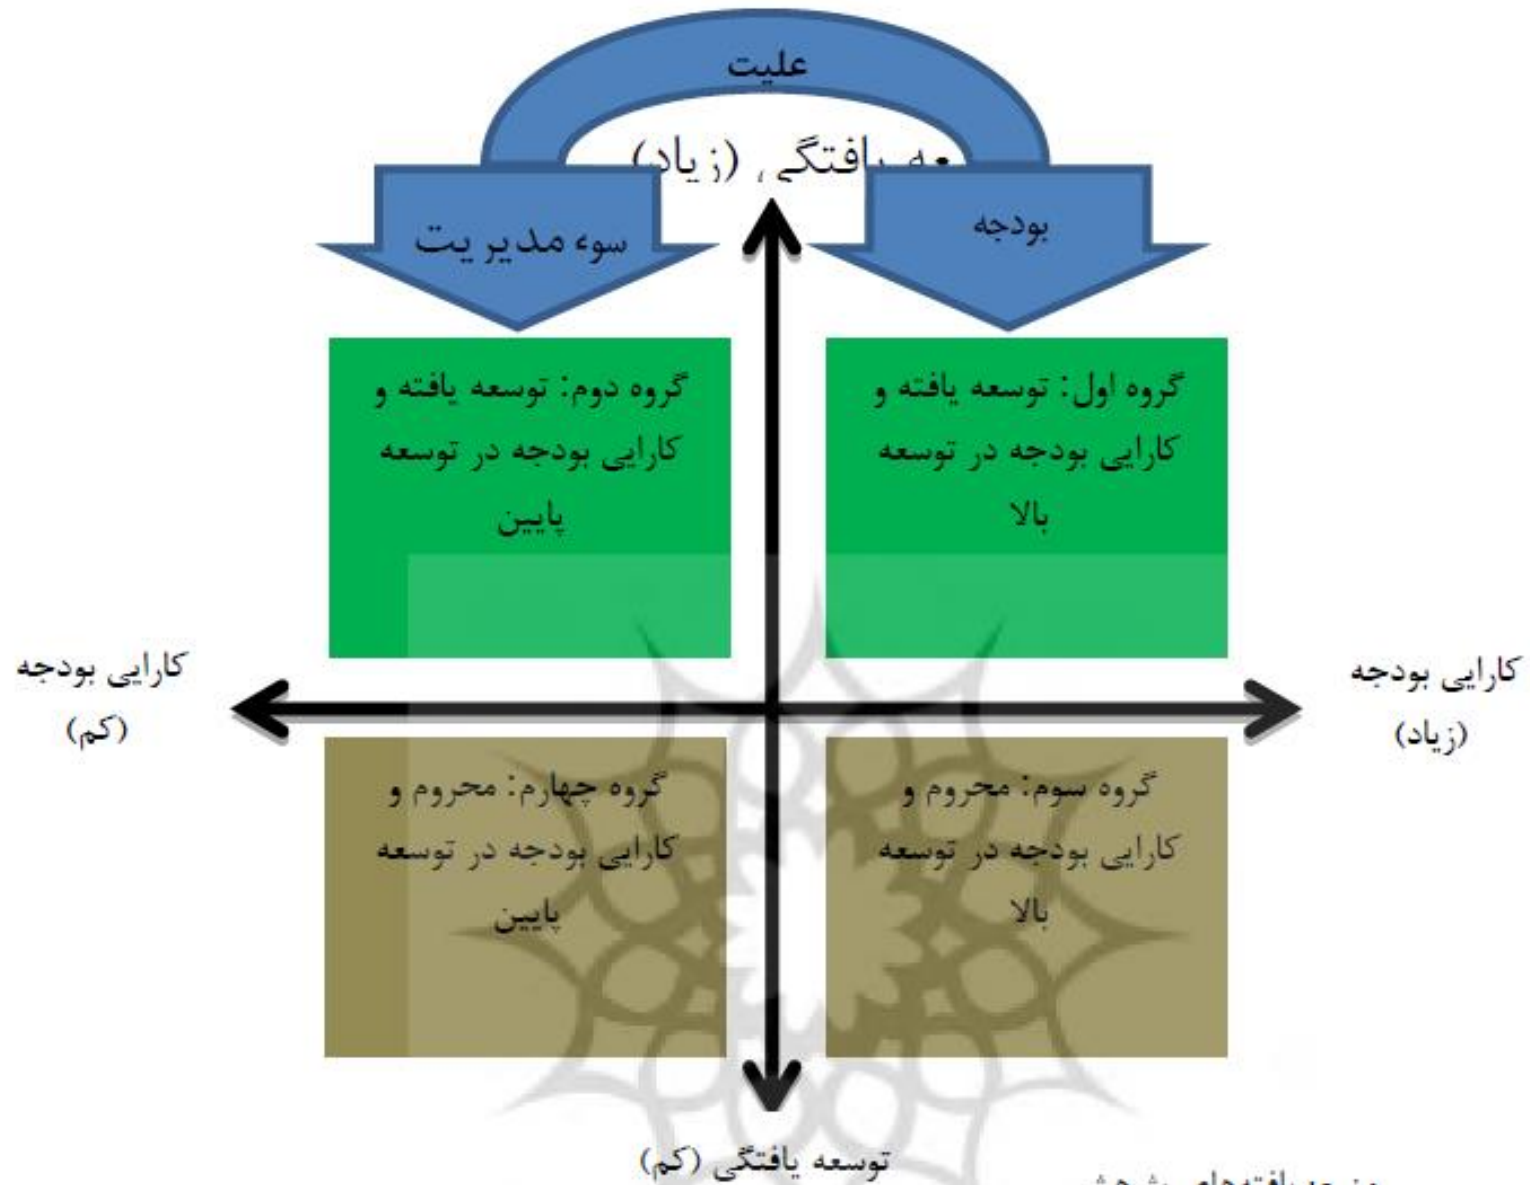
علیت

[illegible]عه یافتگی (زیاد)

سوء مدیریت

بودجه

گروه دوم: توسعه یافته و کارایی بودجه در توسعه پایین

گروه اول: توسعه یافته و کارایی بودجه در توسعه بالا

کارایی بودجه (کم)

کارایی بودجه (زیاد)

گروه چهارم: محروم و کارایی بودجه در توسعه پایین

گروه سوم: محروم و کارایی بودجه در توسعه بالا

توسعه یافتگی (کم)

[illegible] یافته‌های پژوهش